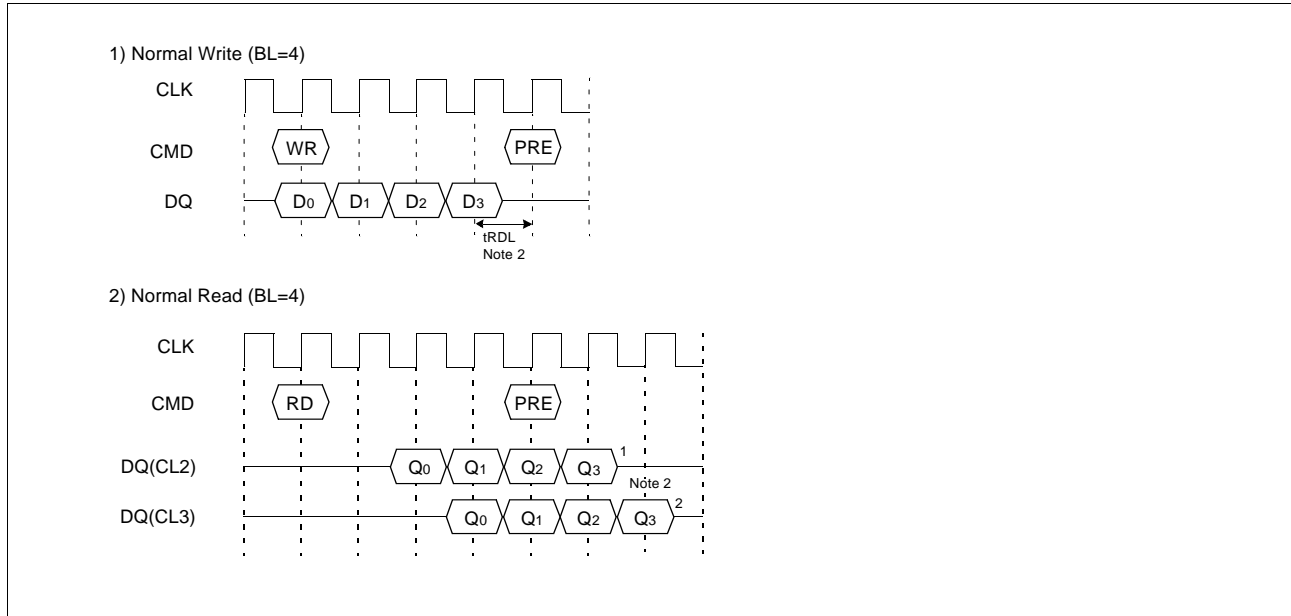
1) Normal Write (BL=4)

CLK

CMD

WR

PRE

DQ

$D_0$ $D_1$ $D_2$ $D_3$

tRDL
Note 2

2) Normal Read (BL=4)

CLK

CMD

RD

PRE

DQ(CL2)

$Q_0$ $Q_1$ $Q_2$ $Q_3$ 1

Note 2

DQ(CL3)

$Q_0$ $Q_1$ $Q_2$ $Q_3$ 2